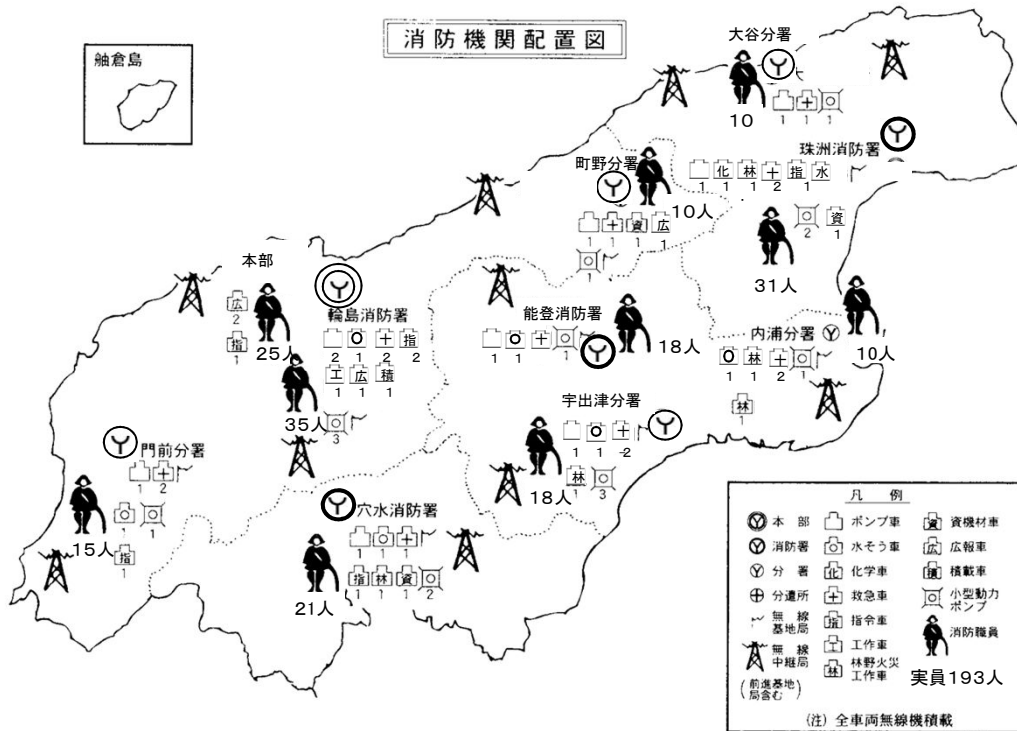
消防機関配置図

舳倉島

大谷分署
10
1 1 1

珠洲消防署
化 林 十 指 水
1 1 2 1 1

町野分署
資 広
1 1 1 1
1
10人

資
2 1
31人

本部
広
2
指
1
25人

輪島消防署
2 1 1 2
工 広 積
1 1 1
35人
3

能登消防署
1 1
18人

内浦分署
林
1 1 2 1
10人
林
1

宇出津分署
1 1 2
林
1 3
18人

門前分署
1 2
1 1
指
1
15人

穴水消防署
指 林 資
1 1 1 2
21人

凡例
本部
消防署
分署
分遣所
無線基地局
無線中継局
(前進基地局含む)
ポンプ車
水そう車
化学車
救急車
指令車
工作車
林野火災工作車
資機材車
広報車
積載車
小型動力ポンプ
消防職員
実員193人

(注) 全車両無線機積載